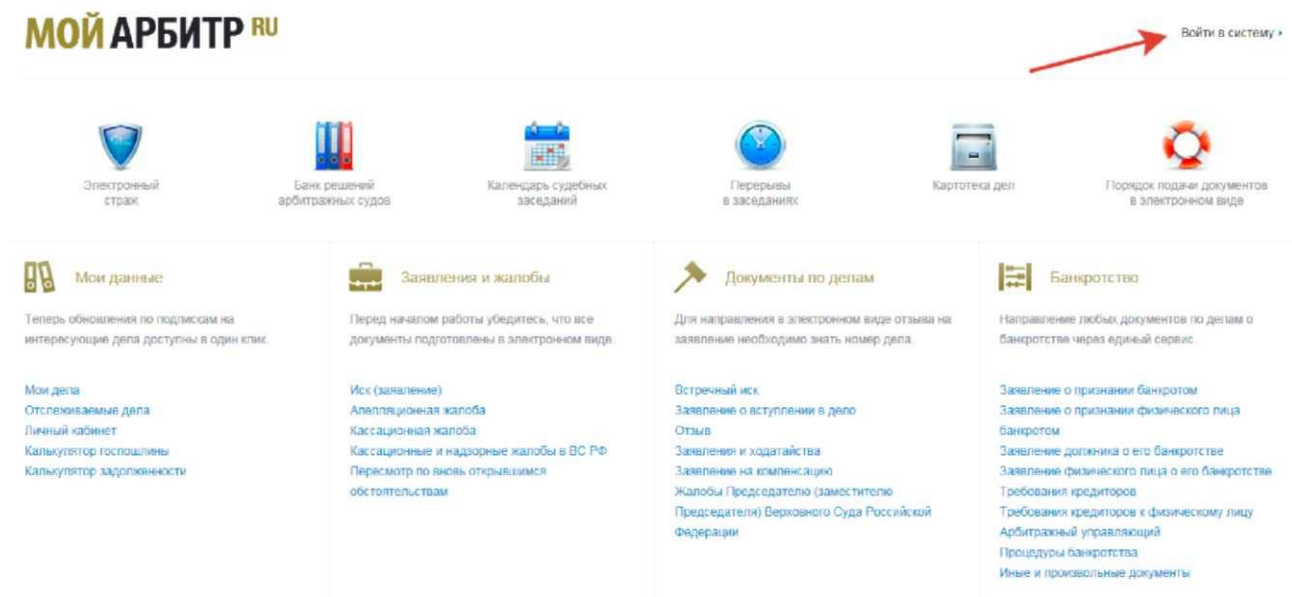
МОЙ АРБИТР RU

Войти в систему ›

Электронный страж

Банк решений арбитражных судов

Календарь судебных заседаний

Перерывы в заседаниях

Картотека дел

Порядок подачи документов в электронном виде

Мои данные

Теперь обновления по подпискам на интересующие дела доступны в один клик.

Мои дела
Отслеживаемые дела
Личный кабинет
Калькулятор госпошлины
Калькулятор задолженности

Заявления и жалобы

Перед началом работы убедитесь, что все документы подготовлены в электронном виде

Иск (заявление)
Апелляционная жалоба
Кассационная жалоба
Кассационные и надзорные жалобы в ВС РФ
Пересмотр по вновь открывшимся обстоятельствам

Документы по делам

Для направления в электронном виде отзыва на заявление необходимо знать номер дела.

Встречный иск
Заявление о вступлении в дело
Отзыв
Заявления и ходатайства
Заявление на компенсацию
Жалобы Председателю (заместителю Председателя) Верховного Суда Российской Федерации

Банкротство

Направление любых документов по делам о банкротстве через единый сервис

Заявление о признании банкротом
Заявление о признании физического лица банкротом
Заявление должника о его банкротстве
Заявление физического лица о его банкротстве
Требования кредиторов
Требования кредиторов к физическому лицу
Арбитражный управляющий
Процедуры банкротства
Иные и произвольные документы